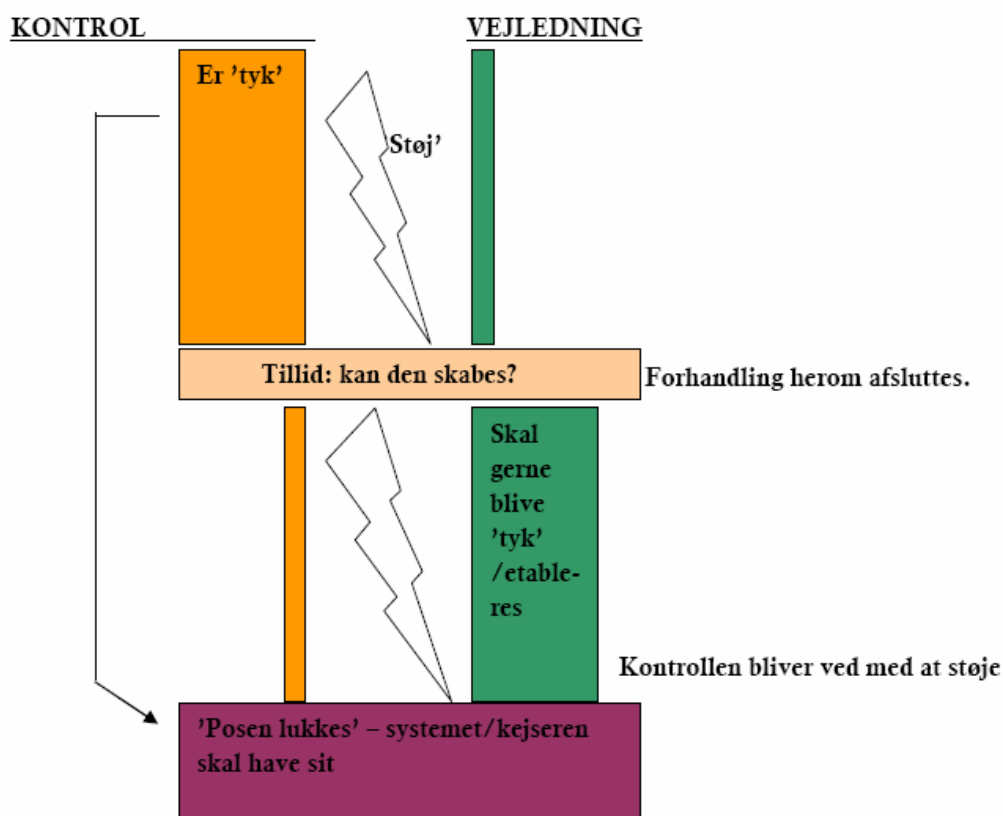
KONTROL

VEJLEDNING

Er 'tyk'

Støj'

Tillid: kan den skabes?

Forhandling herom afsluttes.

Skal gerne blive 'tyk' /etableres

Kontrollen bliver ved med at støje

'Posen lukkes' – systemet/kejseren skal have sit